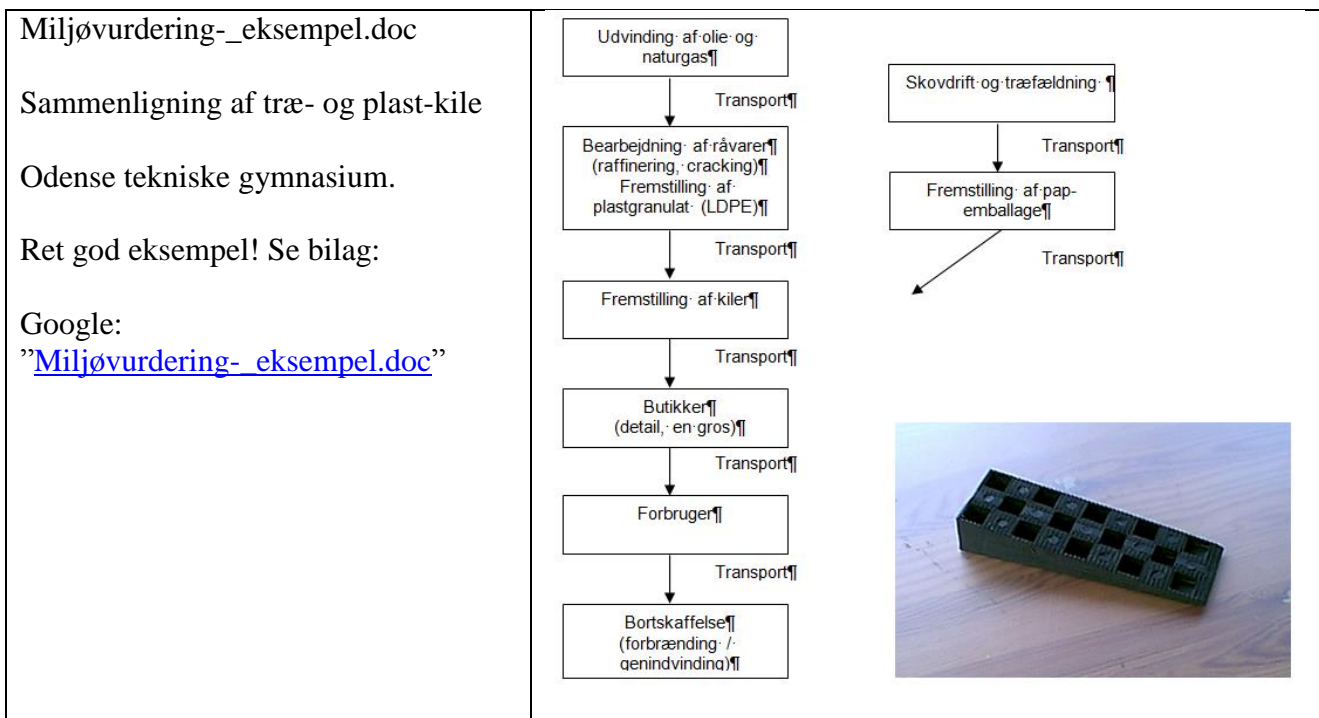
| Miljøvurdering-_eksempel.doc<br><br>Sammenligning af træ- og plast-kile<br><br>Odense tekniske gymnasium.<br><br>Ret god eksempel! Se bilag:<br><br>Google: "Miljøvurdering-_eksempel.doc" | Udvinding·af·olie·og·naturgas¶<br><br>Transport¶<br><br>Bearbejdning·af·råvarer¶ (raffinering,·cracking)¶ Fremstilling·af·plastgranulat·(LDPE)¶<br><br>Transport¶<br><br>Fremstilling·af·kiler¶<br><br>Transport¶<br><br>Butikker¶ (detail,·en·gros)¶<br><br>Transport¶<br><br>Forbruger¶<br><br>Transport¶<br><br>Bortskaffelse¶ (forbrænding·/·genindvinding)¶<br><br>Skovdrift·og·træfældning·¶<br><br>Transport¶<br><br>Fremstilling·af·pap-emballage¶<br><br>Transport¶ |
|---|---|